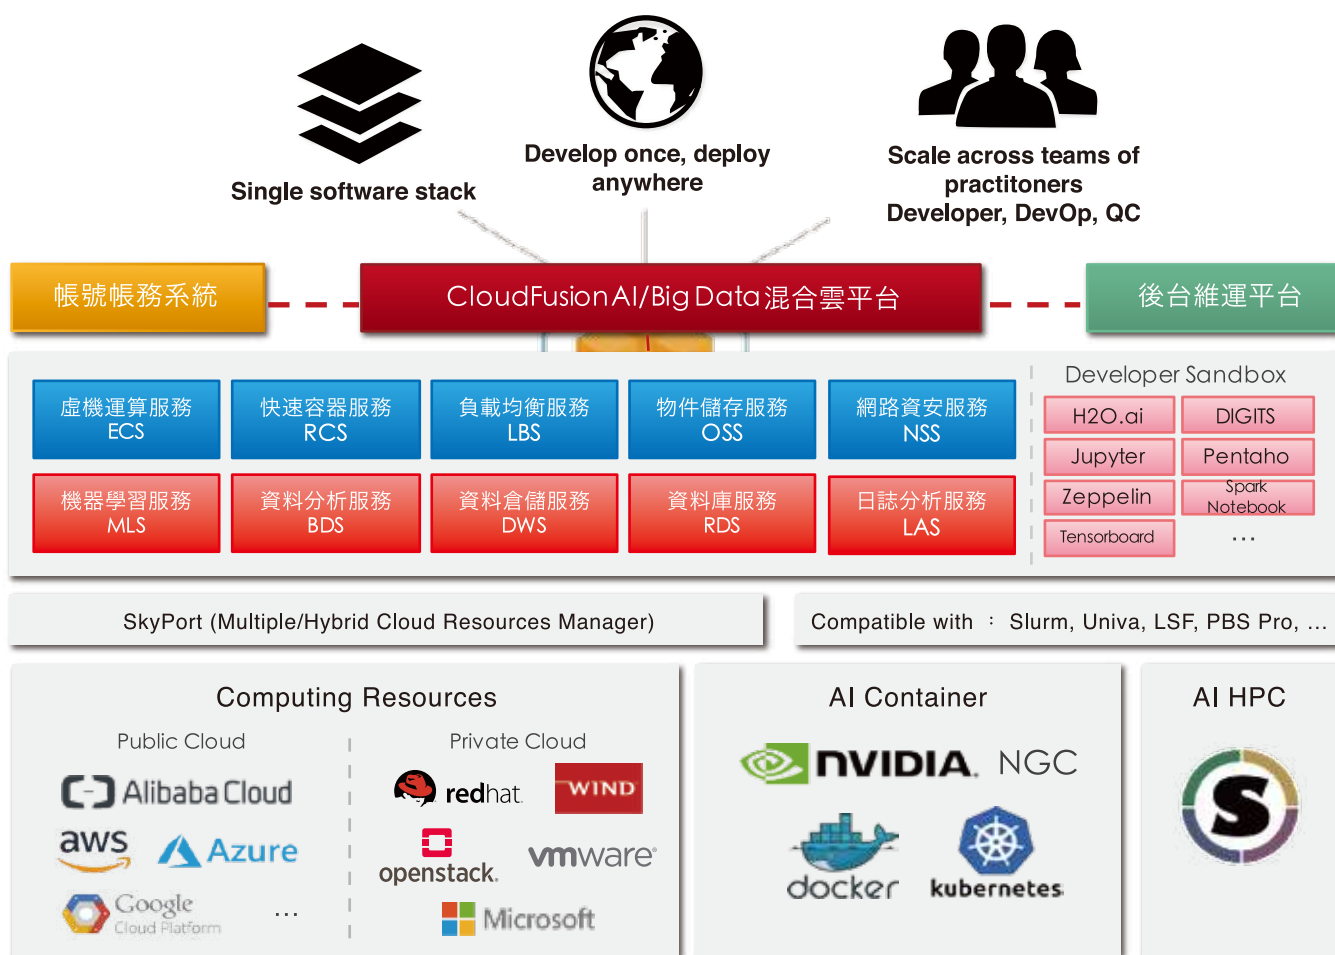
Single software stack

Develop once, deploy anywhere

Scale across teams of practitoners
Developer, DevOp, QC

帳號帳務系統

CloudFusion AI/Big Data 混合雲平台

後台維運平台

虛機運算服務
ECS

快速容器服務
RCS

負載均衡服務
LBS

物件儲存服務
OSS

網路資安服務
NSS

機器學習服務
MLS

資料分析服務
BDS

資料倉儲服務
DWS

資料庫服務
RDS

日誌分析服務
LAS

Developer Sandbox

H2O.ai
DIGITS
Jupyter
Pentaho
Zeppelin
Spark Notebook
Tensorboard
...

SkyPort (Multiple/Hybrid Cloud Resources Manager)

Compatible with : Slurm, Univa, LSF, PBS Pro, ...

Computing Resources

Public Cloud

Alibaba Cloud
aws
Azure
Google Cloud Platform
...

Private Cloud

redhat
WIND
openstack.
vmware
Microsoft

AI Container

NVIDIA. NGC
docker
kubernetes

AI HPC